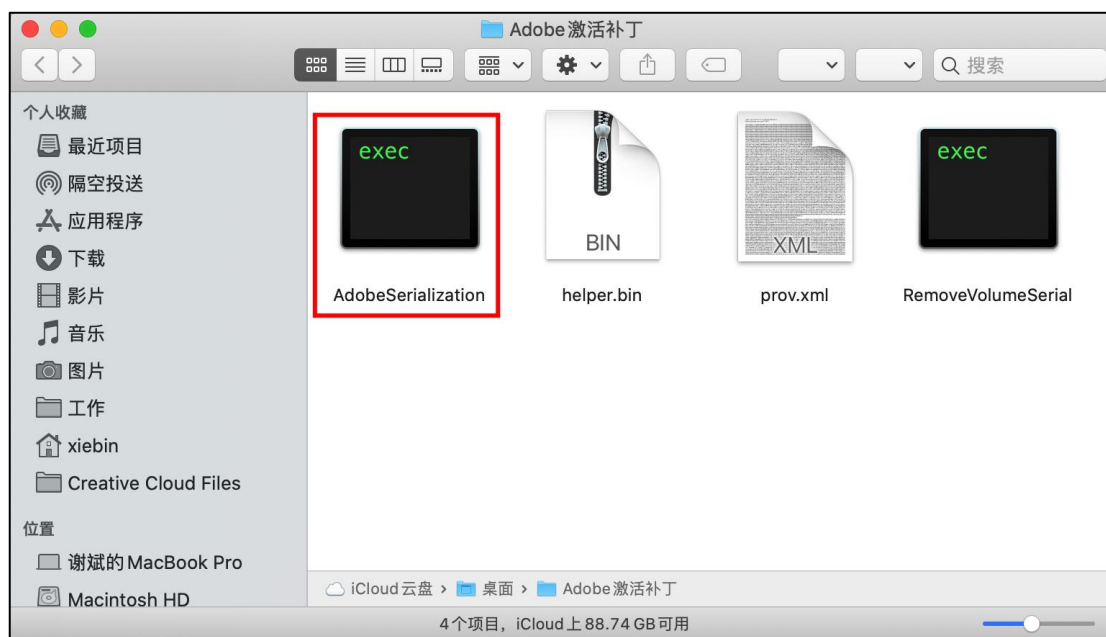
Adobe激活补丁

搜索

个人收藏
最近项目
隔空投送
应用程序
下载
影片
音乐
图片
工作
xiebin
Creative Cloud Files

位置
谢斌的MacBook Pro
Macintosh HD

exec
AdobeSerialization

BIN
helper.bin

XML
prov.xml

exec
RemoveVolumeSerial

iCloud云盘 › 桌面 › Adobe激活补丁

4个项目，iCloud上88.74 GB可用